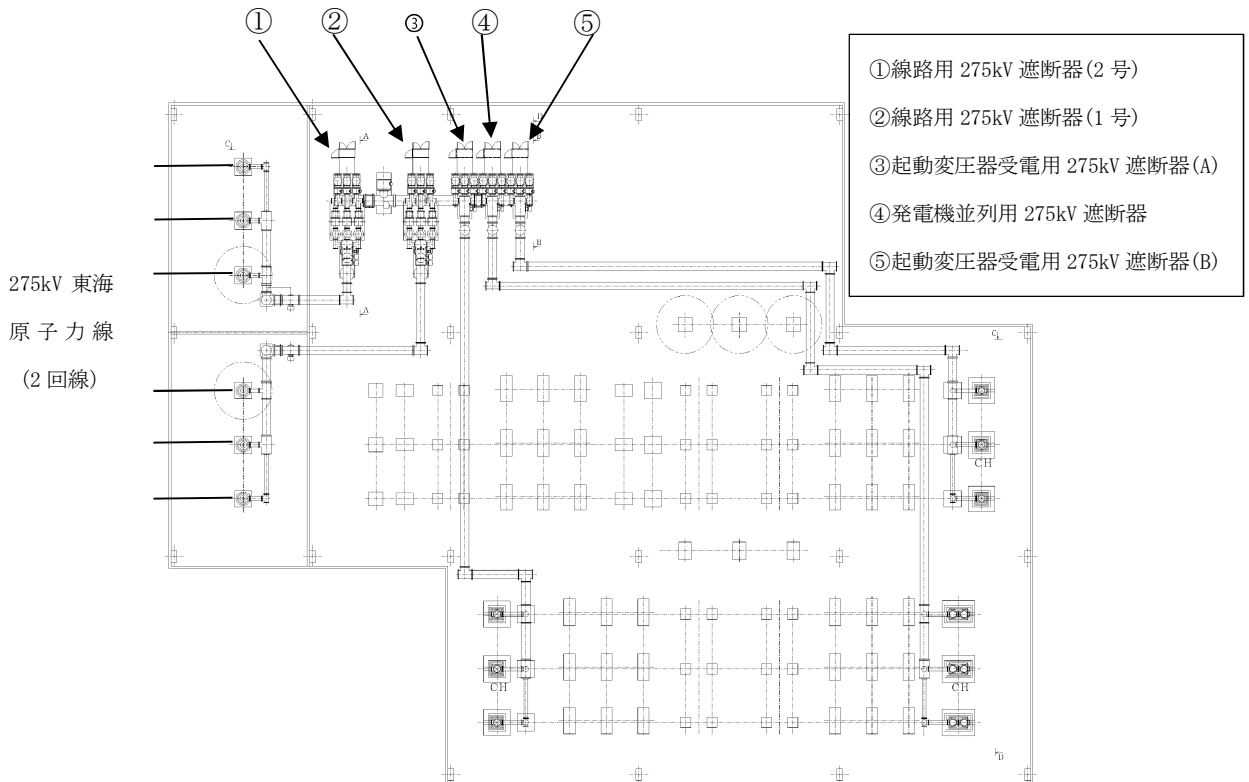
①
②
③
④
⑤

①線路用 275kV 遮断器(2 号)

②線路用 275kV 遮断器(1 号)

③起動変圧器受電用 275kV 遮断器(A)

④発電機並列用 275kV 遮断器

⑤起動変圧器受電用 275kV 遮断器(B)

275kV 東海原子力線 (2 回線)

CH

CH

CH